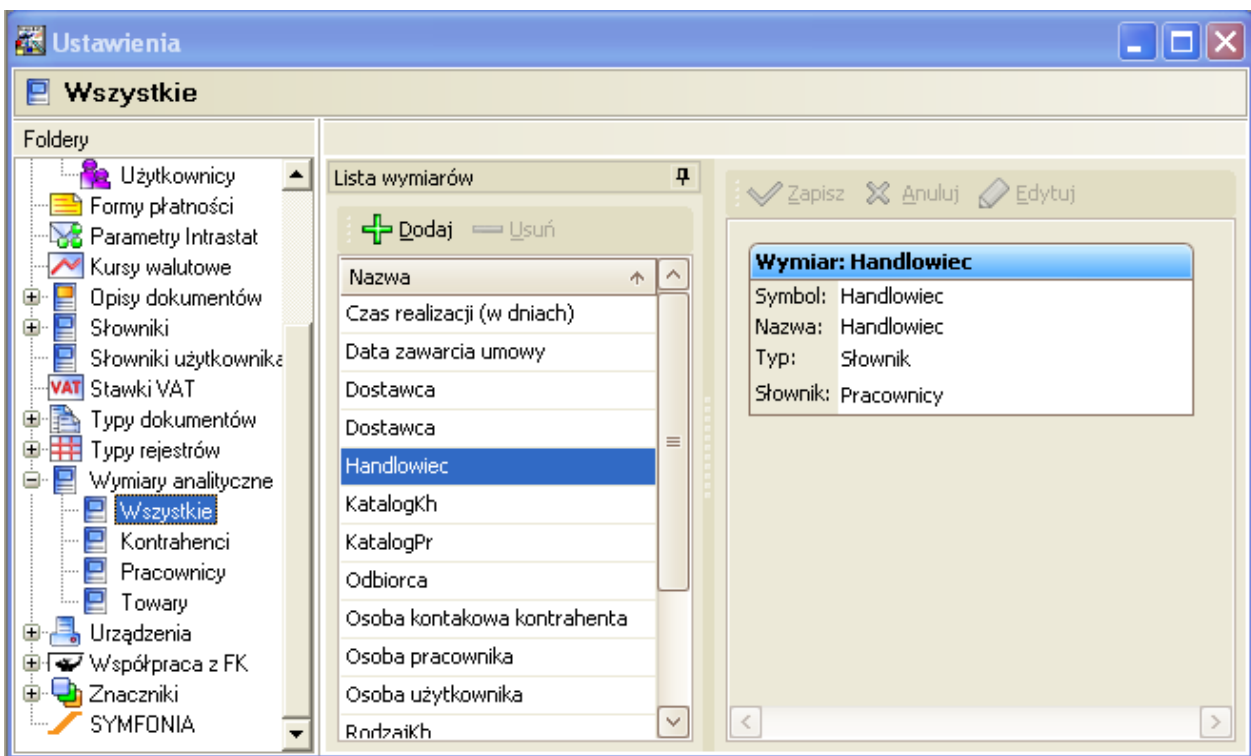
Ustawienia

Wszystkie

Foldery

Użytkownicy
Formy płatności
Parametry Intrastat
Kursy walutowe
Opisy dokumentów
Słowniki
Słowniki użytkownika
VAT Stawki VAT
Typy dokumentów
Typy rejestrów
Wymiary analityczne
Wszystkie
Kontrahenci
Pracownicy
Towary
Urządzenia
Współpraca z FK
Znaczniki
SYMFONIA

Lista wymiarów

Dodaj Usuń

| Nazwa |
|---|
| Czas realizacji (w dniach) |
| Data zawarcia umowy |
| Dostawca |
| Dostawca |
| Handlowiec |
| KatalogKh |
| KatalogPr |
| Odbiorca |
| Osoba kontakowa kontrahenta |
| Osoba pracownika |
| Osoba użytkownika |
| RodzajKh |

Zapisz Anuluj Edytuj

Wymiar: Handlowiec

| Symbol: | Handlowiec |
|---|---|
| Nazwa: | Handlowiec |
| Typ: | Słownik |
| Słownik: | Pracownicy |